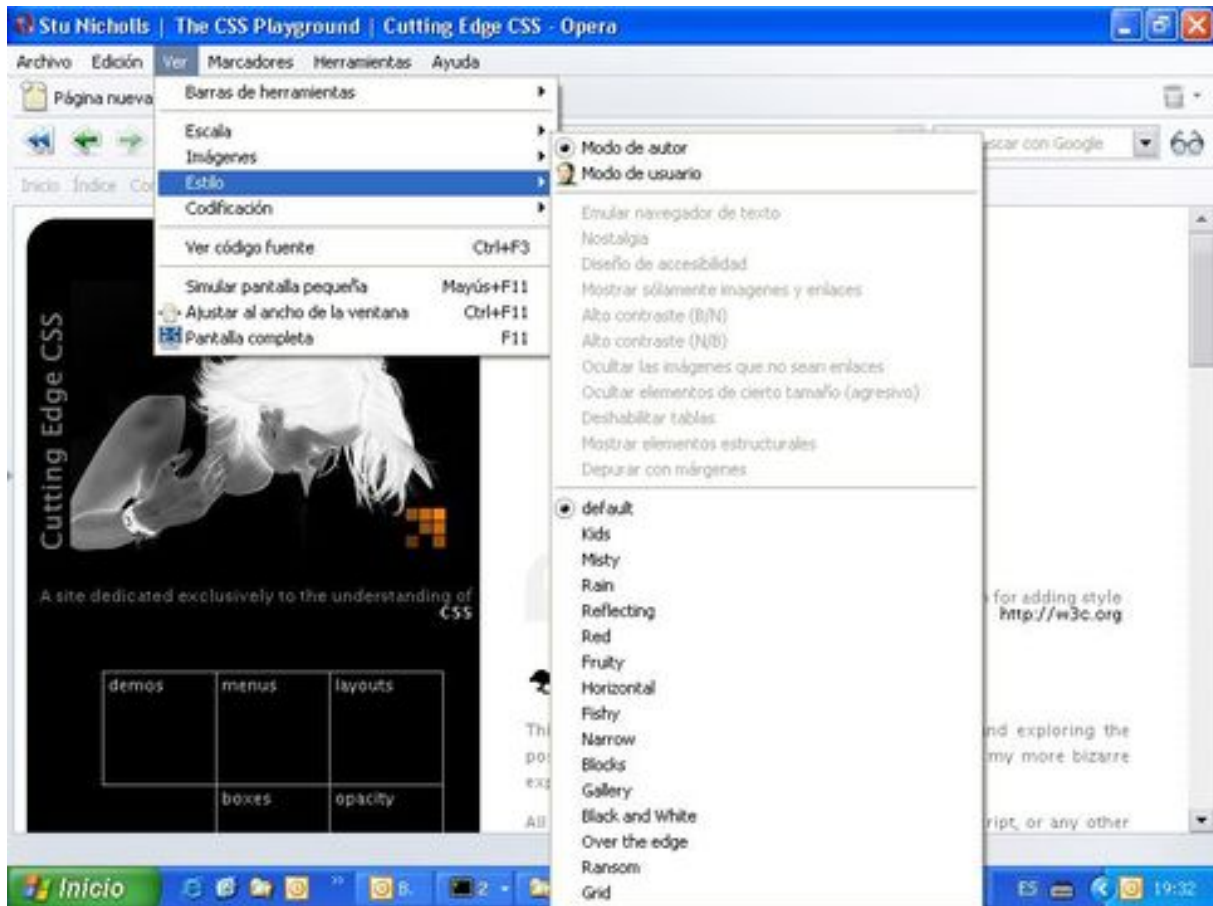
Stu Nicholls | The CSS Playground | Cutting Edge CSS - Opera

Archivo Edición Ver Marcadores Herramientas Ayuda

Página nueva

Barras de herramientas
Escala
Imágenes
Estilo
Codificación
Ver código fuente Ctrl+F3
Simular pantalla pequeña Mayús+F11
Ajustar al ancho de la ventana Ctrl+F11
Pantalla completa F11

Modo de autor
Modo de usuario
Emular navegador de texto
Nostalgia
Diseño de accesibilidad
Mostrar sólamente imagenes y enlaces
Alto contraste (B/N)
Alto contraste (N/B)
Ocultar las imágenes que no sean enlaces
Ocultar elementos de cierto tamaño (agresivo)
Deshabilitar tablas
Mostrar elementos estructurales
Depurar con márgenes
default
Kids
Misty
Rain
Reflecting
Red
Fruity
Horizontal
Fishy
Narrow
Blocks
Gallery
Black and White
Over the edge
Ransom
Grid

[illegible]scar con Google

Inicio Índice Co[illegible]

Cutting Edge CSS

A site dedicated exclusively to the understanding of CSS

| demos | menus | layouts |
|---|---|---|
| | boxes | opacity |

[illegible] for adding style
http://w3c.org

Thi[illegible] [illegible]nd exploring the
po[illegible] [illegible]my more bizarre
exp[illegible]
All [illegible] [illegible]ript, or any other

Inicio B. 2 ES 19:32